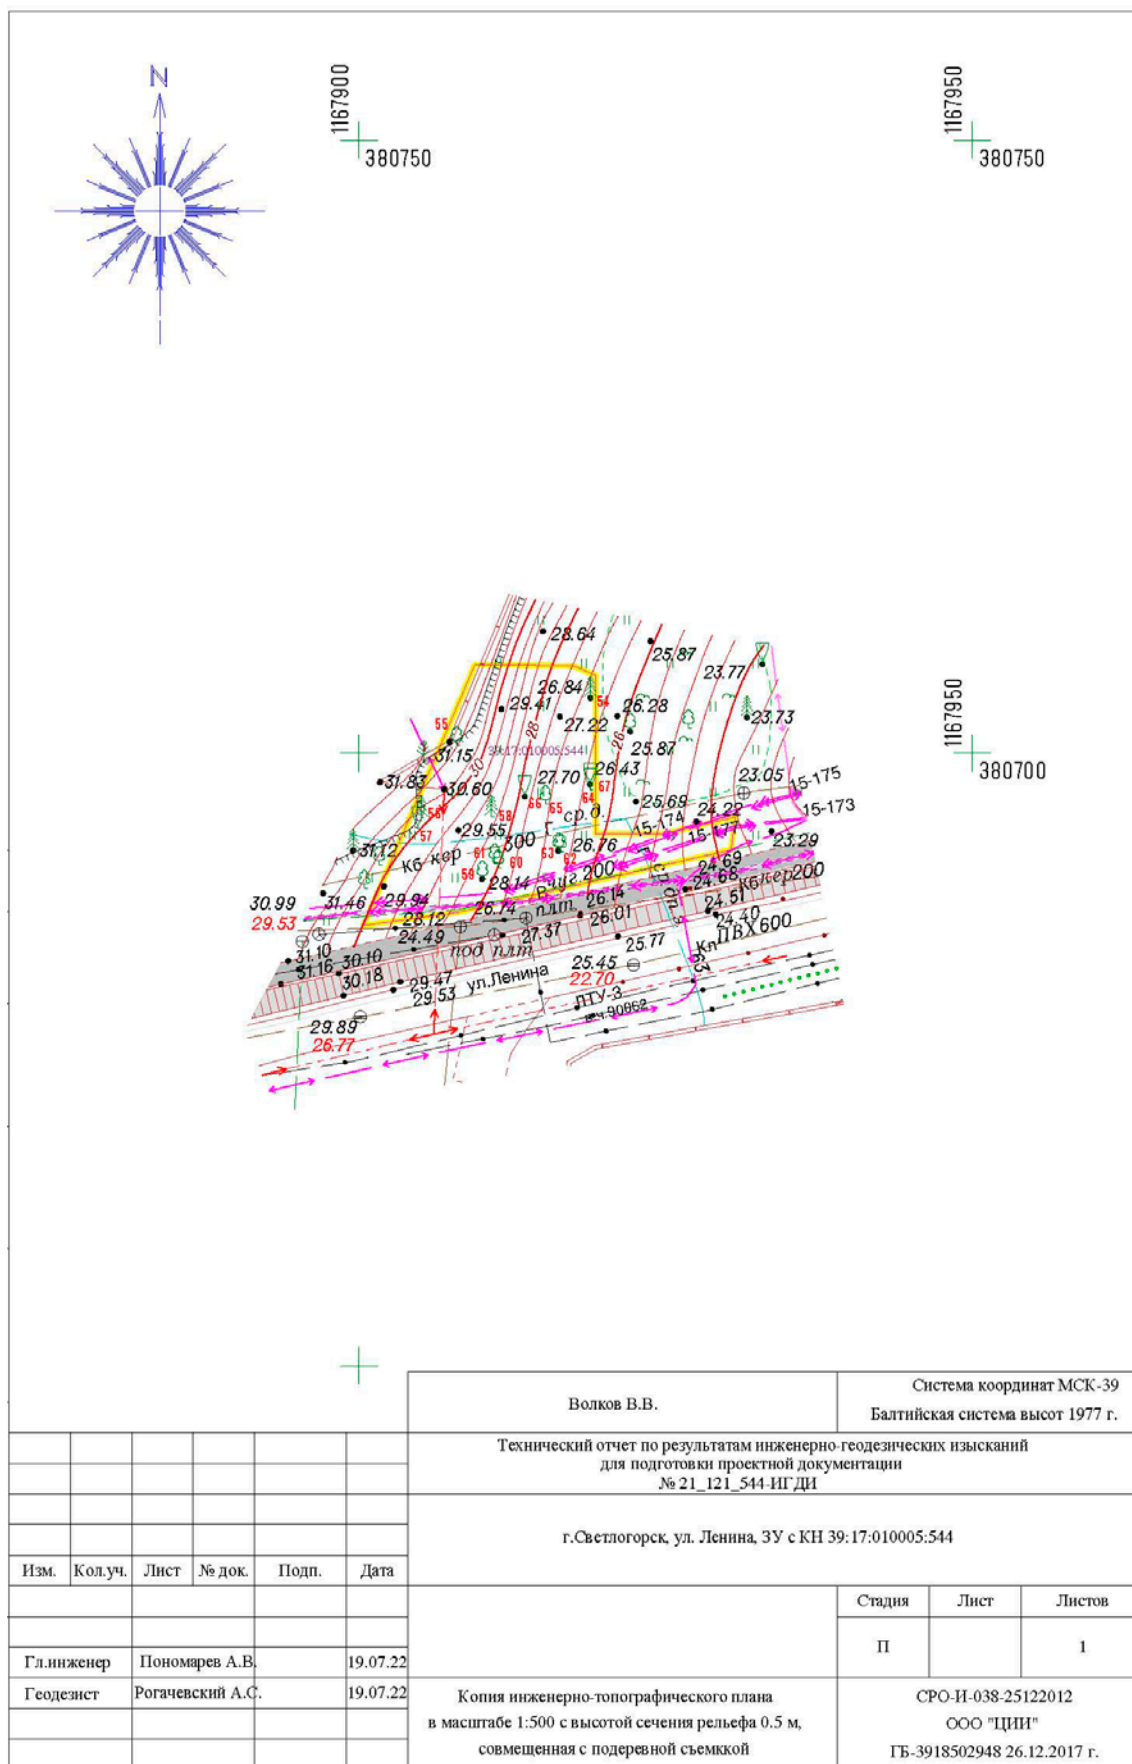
N

1167900
380750

1167950
380750

1167950
380700

28.64
25.87
23.77
26.84
29.41
27.22
26.28
23.73
55
54
31.15
39:17:010005:544
25.87
31.83
30.60
27.70
26.43
23.05
15-175
25.69
24.22
15-173
29.55
300
Г ср.д.
15-174
15-177
23.29
31.12
Кб кер
26.76
24.69
28.14
В чуг 200
24.68
Кб кер200
30.99
29.53
31.46
29.94
26.14
24.51
28.12
26.74
плт
26.01
24.40
24.49
27.37
ПВХ600
под плт
25.77
31.10
31.16
30.10
30.18
29.47
29.53
ул.Ленина
25.45
22.70
ЛТУ-3
29.89
26.77

Волков В.В.

Система координат МСК-39
Балтийская система высот 1977 г.

Технический отчет по результатам инженерно-геодезических изысканий для подготовки проектной документации № 21_121_544-ИГДИ

г.Светлогорск, ул. Ленина, ЗУ с КН 39:17:010005:544

| Изм. | Кол.уч. | Лист | № док. | Подп. | Дата |
|---|---|---|---|---|---|

| Стадия | Лист | Листов |
|---|---|---|
| П | | 1 |

Гл.инженер Пономарев А.В. 19.07.22
Геодезист Рогачевский А.С. 19.07.22

Копия инженерно-топографического плана в масштабе 1:500 с высотой сечения рельефа 0.5 м, совмещенная с подеревной съемккой

СРО-И-038-25122012
ООО "ЦИИ"
ГБ-3918502948 26.12.2017 г.